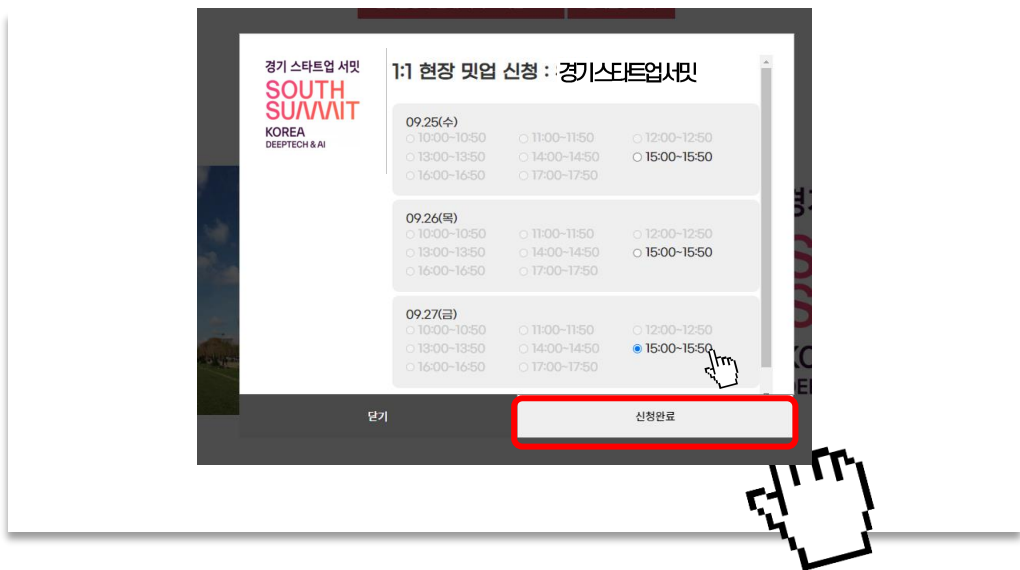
경기 스타트업 서밋
SOUTH SUMMIT
KOREA
DEEPTECH & AI

1:1 현장 밋업 신청 : 경기스타트업서밋

09.25(수)
10:00~10:50
11:00~11:50
12:00~12:50
13:00~13:50
14:00~14:50
15:00~15:50
16:00~16:50
17:00~17:50

09.26(목)
10:00~10:50
11:00~11:50
12:00~12:50
13:00~13:50
14:00~14:50
15:00~15:50
16:00~16:50
17:00~17:50

09.27(금)
10:00~10:50
11:00~11:50
12:00~12:50
13:00~13:50
14:00~14:50
15:00~15:50
16:00~16:50
17:00~17:50

닫기
신청완료